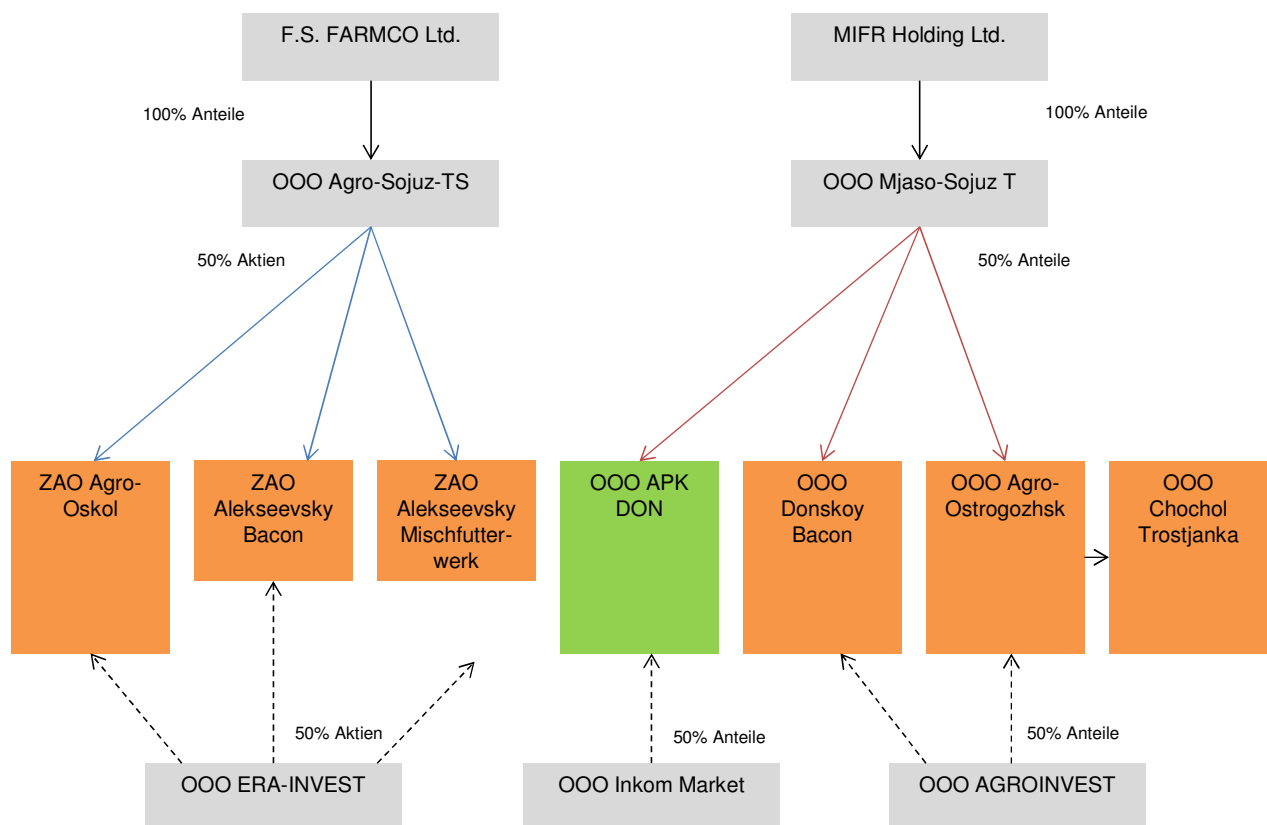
F.S. FARMCO Ltd.

100% Anteile

OOO Agro-Sojuz-TS

50% Aktien

MIFR Holding Ltd.

100% Anteile

OOO Mjaso-Sojuz T

50% Anteile

ZAO Agro-Oskol

ZAO Alekseevsky Bacon

ZAO Alekseevsky Mischfutterwerk

OOO APK DON

OOO Donskoy Bacon

OOO Agro-Ostrogozhsk

OOO Chochol Trostjanka

50% Aktien

OOO ERA-INVEST

50% Anteile

OOO Inkom Market

50% Anteile

OOO AGROINVEST